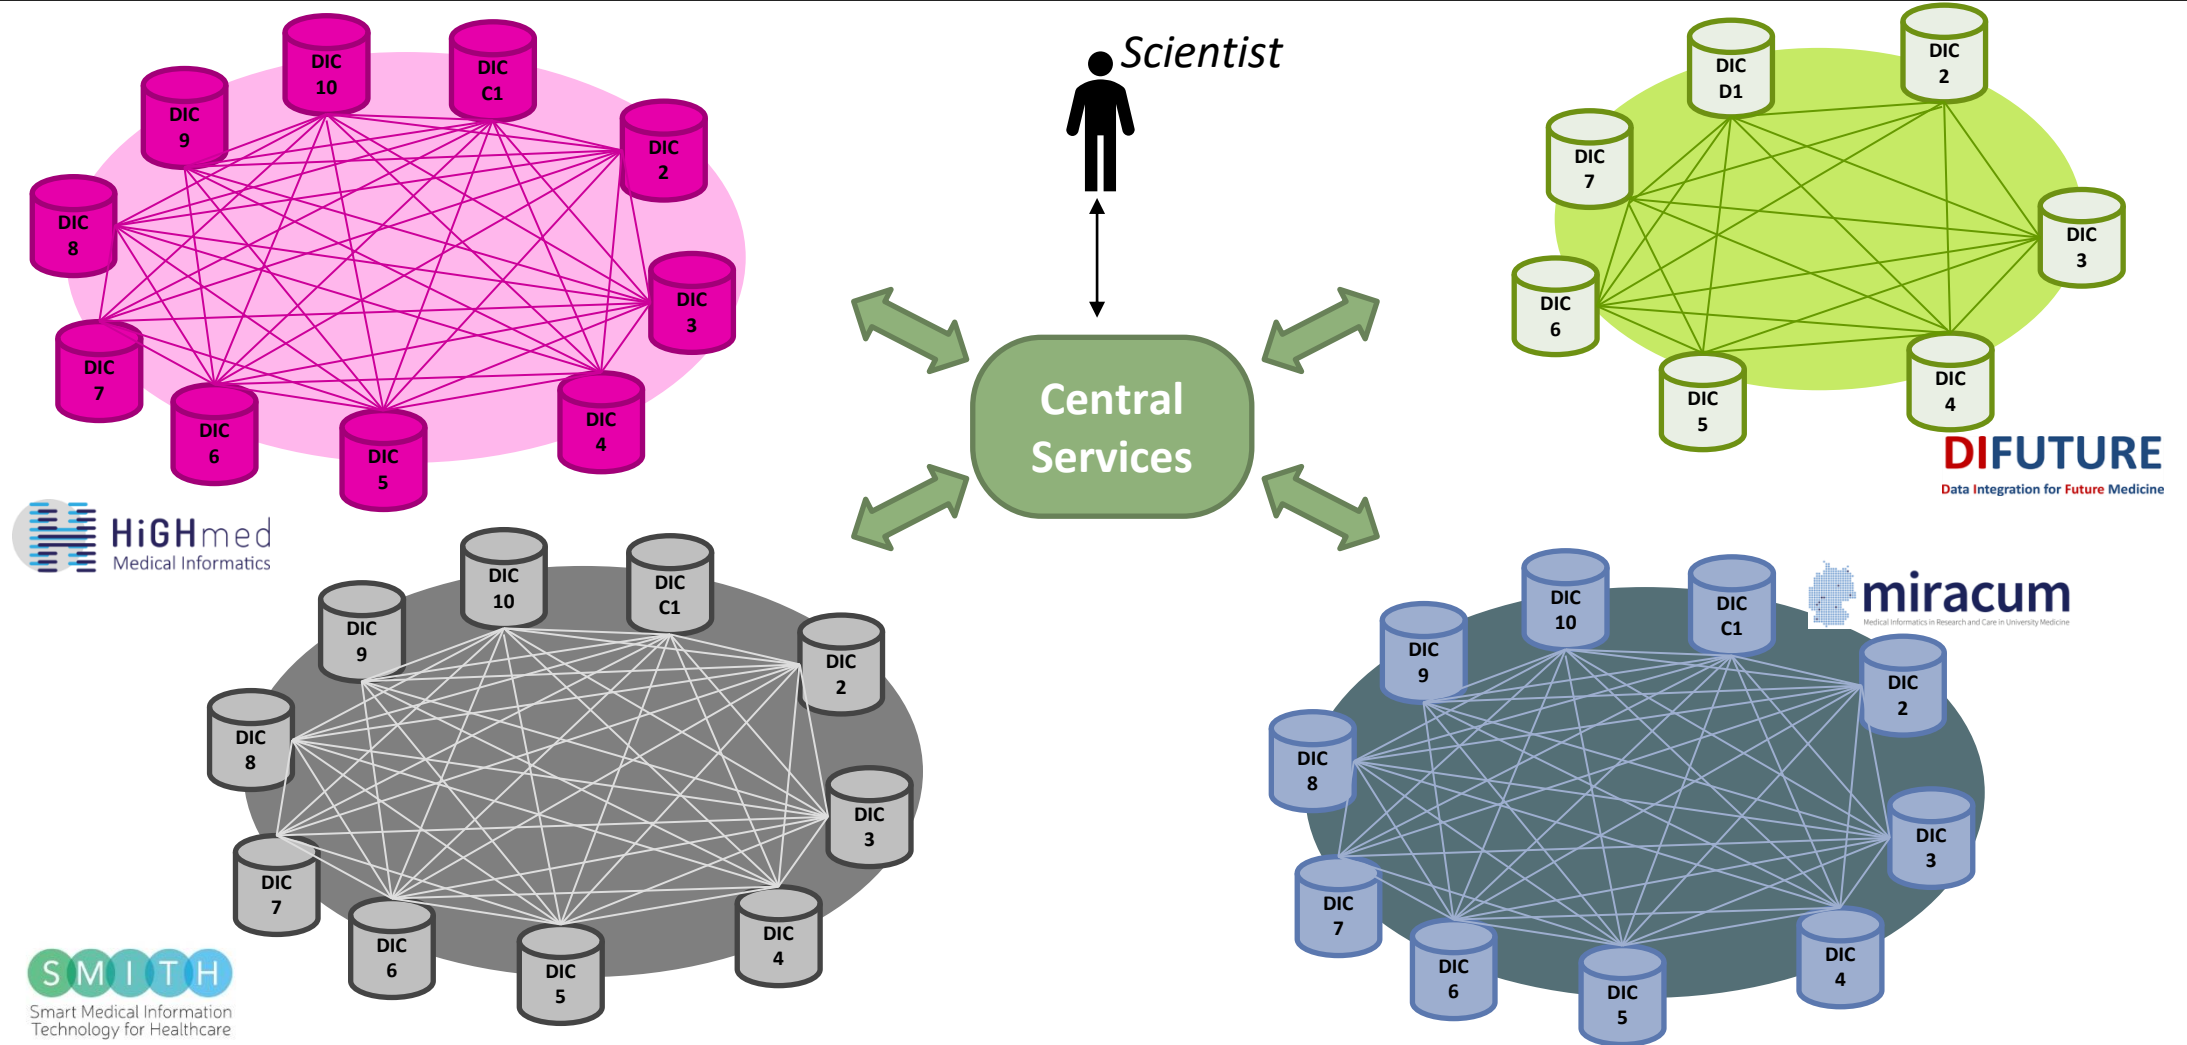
DIC 10
DIC C1
DIC 9
DIC 2
DIC 8
DIC 3
DIC 7
DIC 4
DIC 6
DIC 5

Scientist

Central Services

DIC D1
DIC 2
DIC 7
DIC 3
DIC 6
DIC 4
DIC 5

DIFUTURE
Data Integration for Future Medicine

HiGHmed
Medical Informatics

DIC 10
DIC C1
DIC 9
DIC 2
DIC 8
DIC 3
DIC 7
DIC 4
DIC 6
DIC 5

SMITH
Smart Medical Information Technology for Healthcare

miracum
Medical Informatics in Research and Care in University Medicine

DIC 10
DIC C1
DIC 9
DIC 2
DIC 8
DIC 3
DIC 7
DIC 4
DIC 6
DIC 5